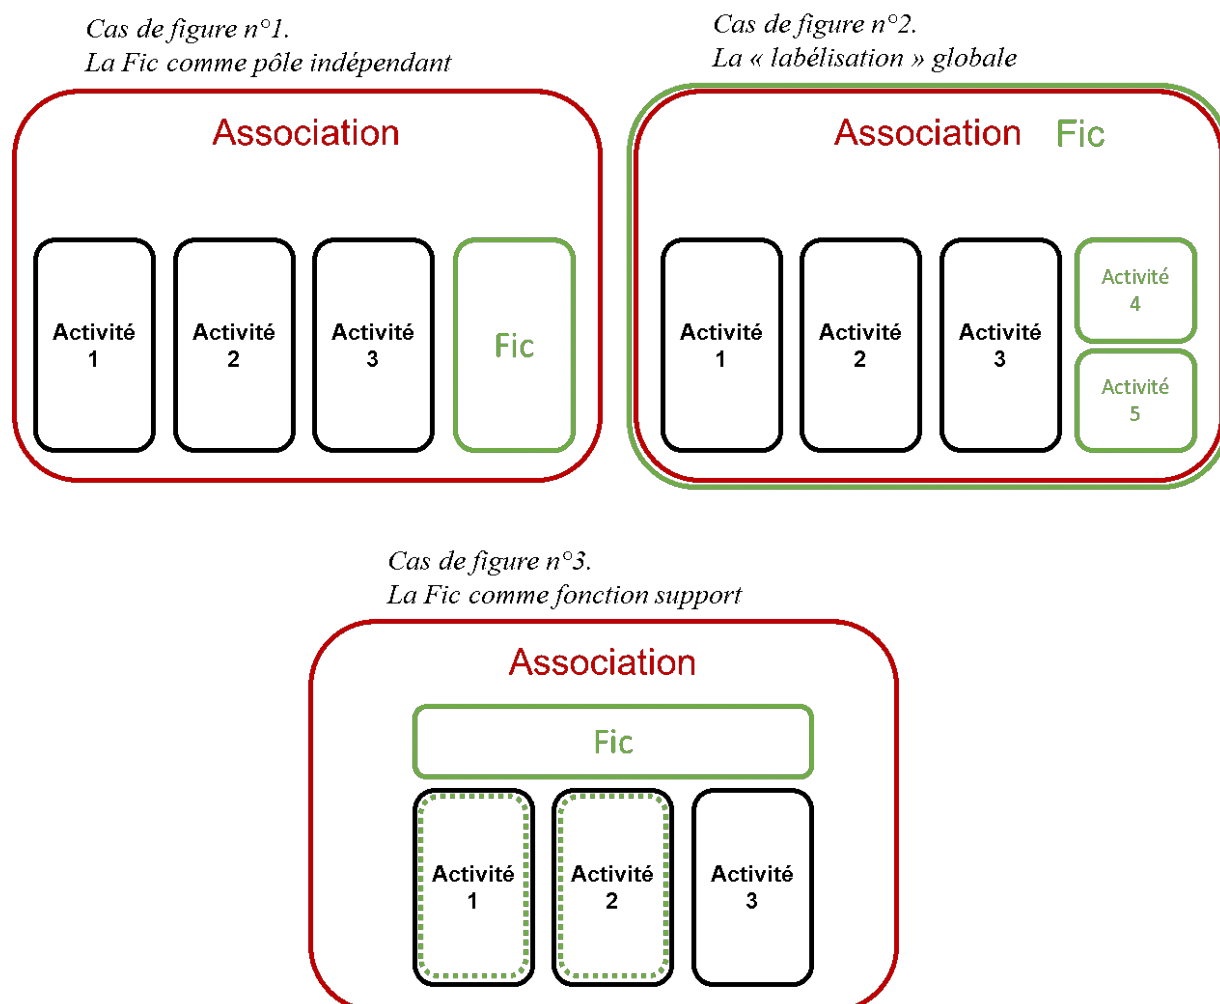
Cas de figure n°1.
La Fic comme pôle indépendant

Association

Activité 1

Activité 2

Activité 3

Fic

Cas de figure n°2.
La « labélisation » globale

Association Fic

Activité 1

Activité 2

Activité 3

Activité 4

Activité 5

Cas de figure n°3.
La Fic comme fonction support

Association

Fic

Activité 1

Activité 2

Activité 3